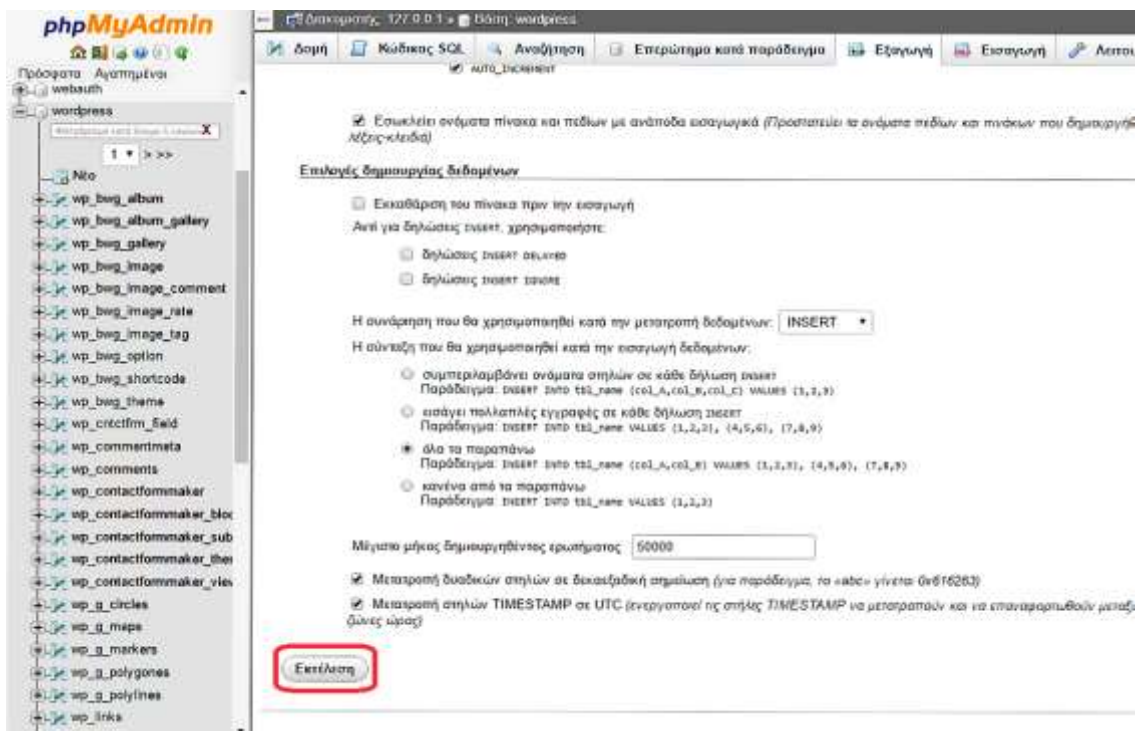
phpMyAdmin

Πρόσφατα Αγαπημένοι

webauth

wordpress

1 > >>

Νέο

wp_bwg_album

wp_bwg_album_gallery

wp_bwg_gallery

wp_bwg_image

wp_bwg_image_comment

wp_bwg_image_rate

wp_bwg_image_tag

wp_bwg_option

wp_bwg_shortcode

wp_bwg_theme

wp_cntctfrm_field

wp_commentmeta

wp_comments

wp_contactformmaker

wp_contactformmaker_bloc

wp_contactformmaker_sub

wp_contactformmaker_ther

wp_contactformmaker_view

wp_g_circles

wp_g_maps

wp_g_markers

wp_g_polygones

wp_g_polylines

wp_links

Διακομιστής: 127.0.0.1 » Βάση: wordpress

Δομή | Κώδικας SQL | Αναζήτηση | Επερώτημα κατά παράδειγμα | Εξαγωγή | Εισαγωγή | Λειτου

AUTO_INCREMENT

Εσωκλείει ονόματα πίνακα και πεδίων με ανάποδα εισαγωγικά (Προστατεύει τα ονόματα πεδίων και πινάκων που δημιουργή λέξεις-κλειδιά)

Επιλογές δημιουργίας δεδομένων

Εκκαθάριση του πίνακα πριν την εισαγωγή

Αντί για δηλώσεις INSERT, χρησιμοποιήστε:

δηλώσεις INSERT DELAYED

δηλώσεις INSERT IGNORE

Η συνάρτηση που θα χρησιμοποιηθεί κατά την μετατροπή δεδομένων: INSERT

Η σύνταξη που θα χρησιμοποιηθεί κατά την εισαγωγή δεδομένων:

συμπεριλαμβάνει ονόματα στηλών σε κάθε δήλωση INSERT
Παράδειγμα: INSERT INTO tbl_name (col_A,col_B,col_C) VALUES (1,2,3)

εισάγει πολλαπλές εγγραφές σε κάθε δήλωση INSERT
Παράδειγμα: INSERT INTO tbl_name VALUES (1,2,3), (4,5,6), (7,8,9)

όλα τα παραπάνω
Παράδειγμα: INSERT INTO tbl_name (col_A,col_B) VALUES (1,2,3), (4,5,6), (7,8,9)

κανένα από τα παραπάνω
Παράδειγμα: INSERT INTO tbl_name VALUES (1,2,3)

Μέγιστο μήκος δημιουργηθέντος ερωτήματος 50000

Μετατροπή δυαδικών στηλών σε δεκαεξαδική σημείωση (για παράδειγμα, το «abc» γίνεται 0x616263)

Μετατροπή στηλών TIMESTAMP σε UTC (ενεργοποιεί τις στήλες TIMESTAMP να μετατραπούν και να επαναφορτωθούν μεταξ ζώνες ώρας)

Εκτέλεση